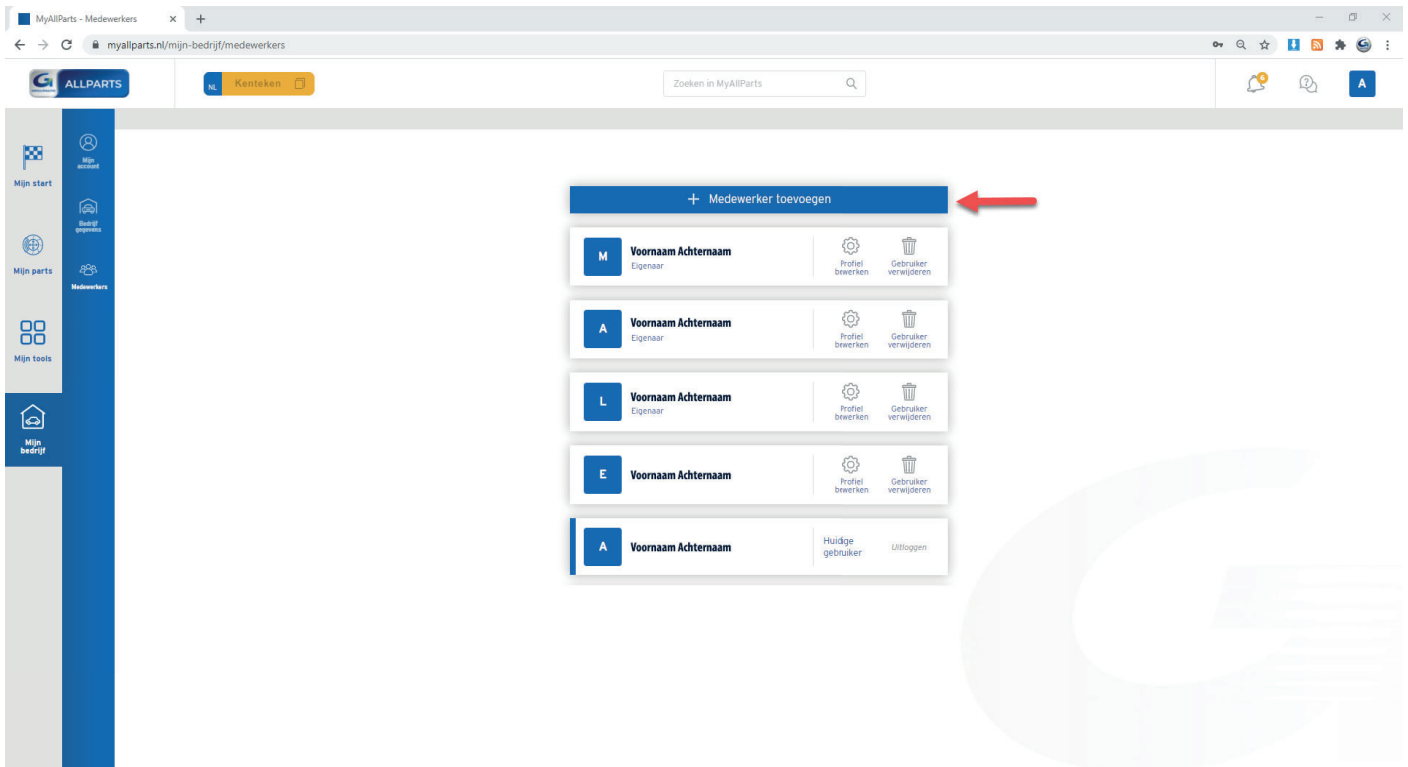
MyAllParts - Medewerkers

myallparts.nl/mijn-bedrijf/medewerkers

ALLPARTS

NL Kenteken

Zoeken in MyAllParts

6

A

Mijn start

Mijn parts

Mijn tools

Mijn bedrijf

Mijn account

Bedrijf gegevens

Medewerkers

+ Medewerker toevoegen

M Voornaam Achternaam
Eigenaar
Profiel bewerken
Gebruiker verwijderen

A Voornaam Achternaam
Eigenaar
Profiel bewerken
Gebruiker verwijderen

L Voornaam Achternaam
Eigenaar
Profiel bewerken
Gebruiker verwijderen

E Voornaam Achternaam
Profiel bewerken
Gebruiker verwijderen

A Voornaam Achternaam
Huidige gebruiker
Uitloggen